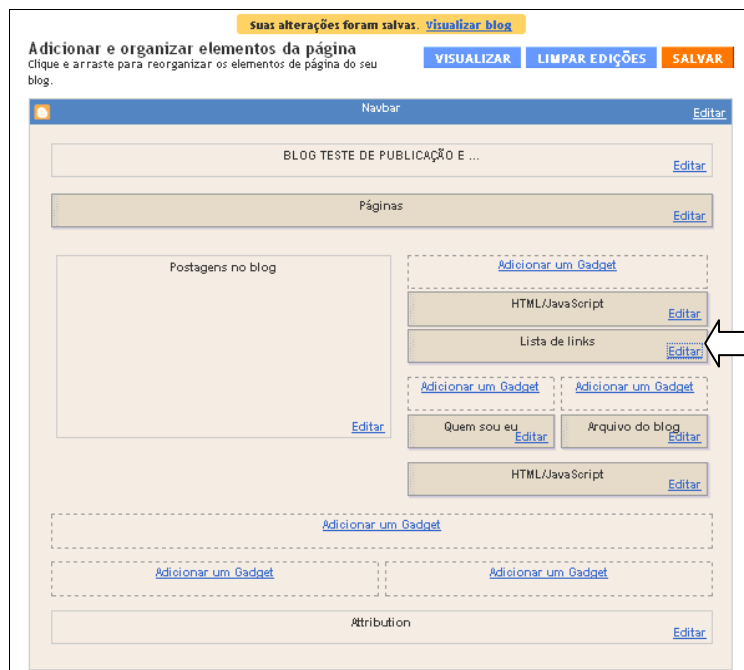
Suas alterações foram salvas. Visualizar blog

Adicionar e organizar elementos da página
Clique e arraste para reorganizar os elementos de página do seu blog.

VISUALIZAR LIMPAR EDIÇÕES SALVAR

Navbar
Editar

BLOG TESTE DE PUBLICAÇÃO E ...
Editar

Páginas
Editar

Postagens no blog
Editar

Adicionar um Gadget

HTML/JavaScript
Editar

Lista de links
Editar

Adicionar um Gadget
Adicionar um Gadget

Quem sou eu
Editar

Arquivo do blog
Editar

HTML/JavaScript
Editar

Adicionar um Gadget

Adicionar um Gadget
Adicionar um Gadget

Attribution
Editar